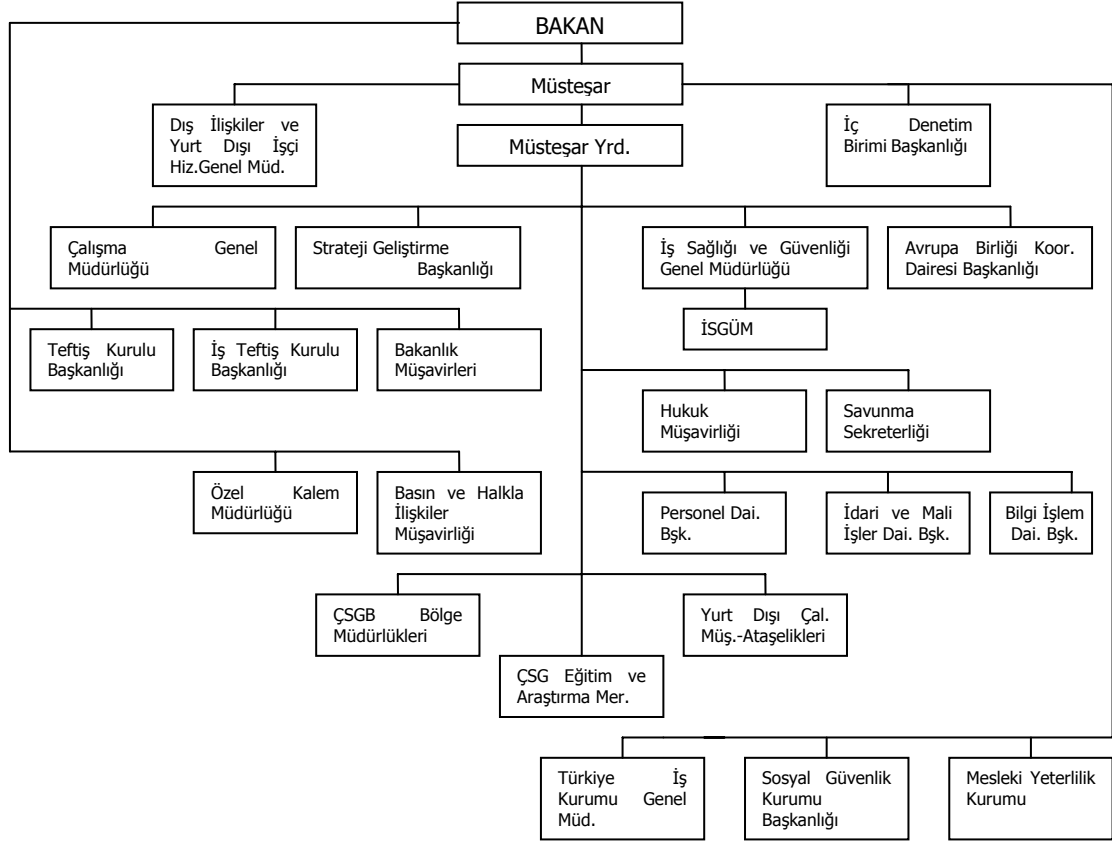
BAKAN

Müsteşar

Dış İlişkiler ve Yurt Dışı İşçi Hiz.Genel Müd.

Müsteşar Yrd.

İç Denetim Birimi Başkanlığı

Çalışma Genel Müdürlüğü

Strateji Geliştirme Başkanlığı

İş Sağlığı ve Güvenliği Genel Müdürlüğü

Avrupa Birliği Koor. Dairesi Başkanlığı

İSGÜM

Teftiş Kurulu Başkanlığı

İş Teftiş Kurulu Başkanlığı

Bakanlık Müşavirleri

Hukuk Müşavirliği

Savunma Sekreterliği

Özel Kalem Müdürlüğü

Basın ve Halkla İlişkiler Müşavirliği

Personel Dai. Bşk.

İdari ve Mali İşler Dai. Bşk.

Bilgi İşlem Dai. Bşk.

ÇSGB Bölge Müdürlükleri

Yurt Dışı Çal. Müş.-Ataşelikleri

ÇSG Eğitim ve Araştırma Mer.

Türkiye İş Kurumu Genel Müd.

Sosyal Güvenlik Kurumu Başkanlığı

Mesleki Yeterlilik Kurumu